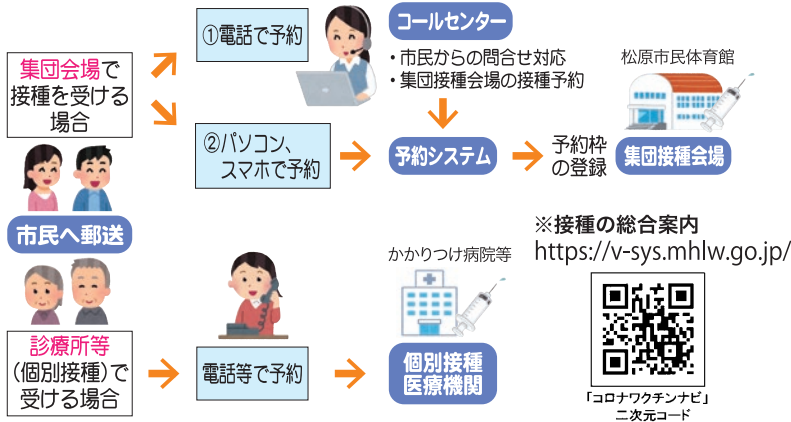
集団会場で接種を受ける場合

①電話で予約

コールセンター

・市民からの問合せ対応
・集団接種会場の接種予約

松原市民体育館

②パソコン、スマホで予約

予約システム

予約枠の登録

集団接種会場

市民へ郵送

※接種の総合案内
https://v-sys.mhlw.go.jp/

かかりつけ病院等

診療所等（個別接種）で受ける場合

電話等で予約

個別接種医療機関

「コロナワクチンナビ」
二次元コード